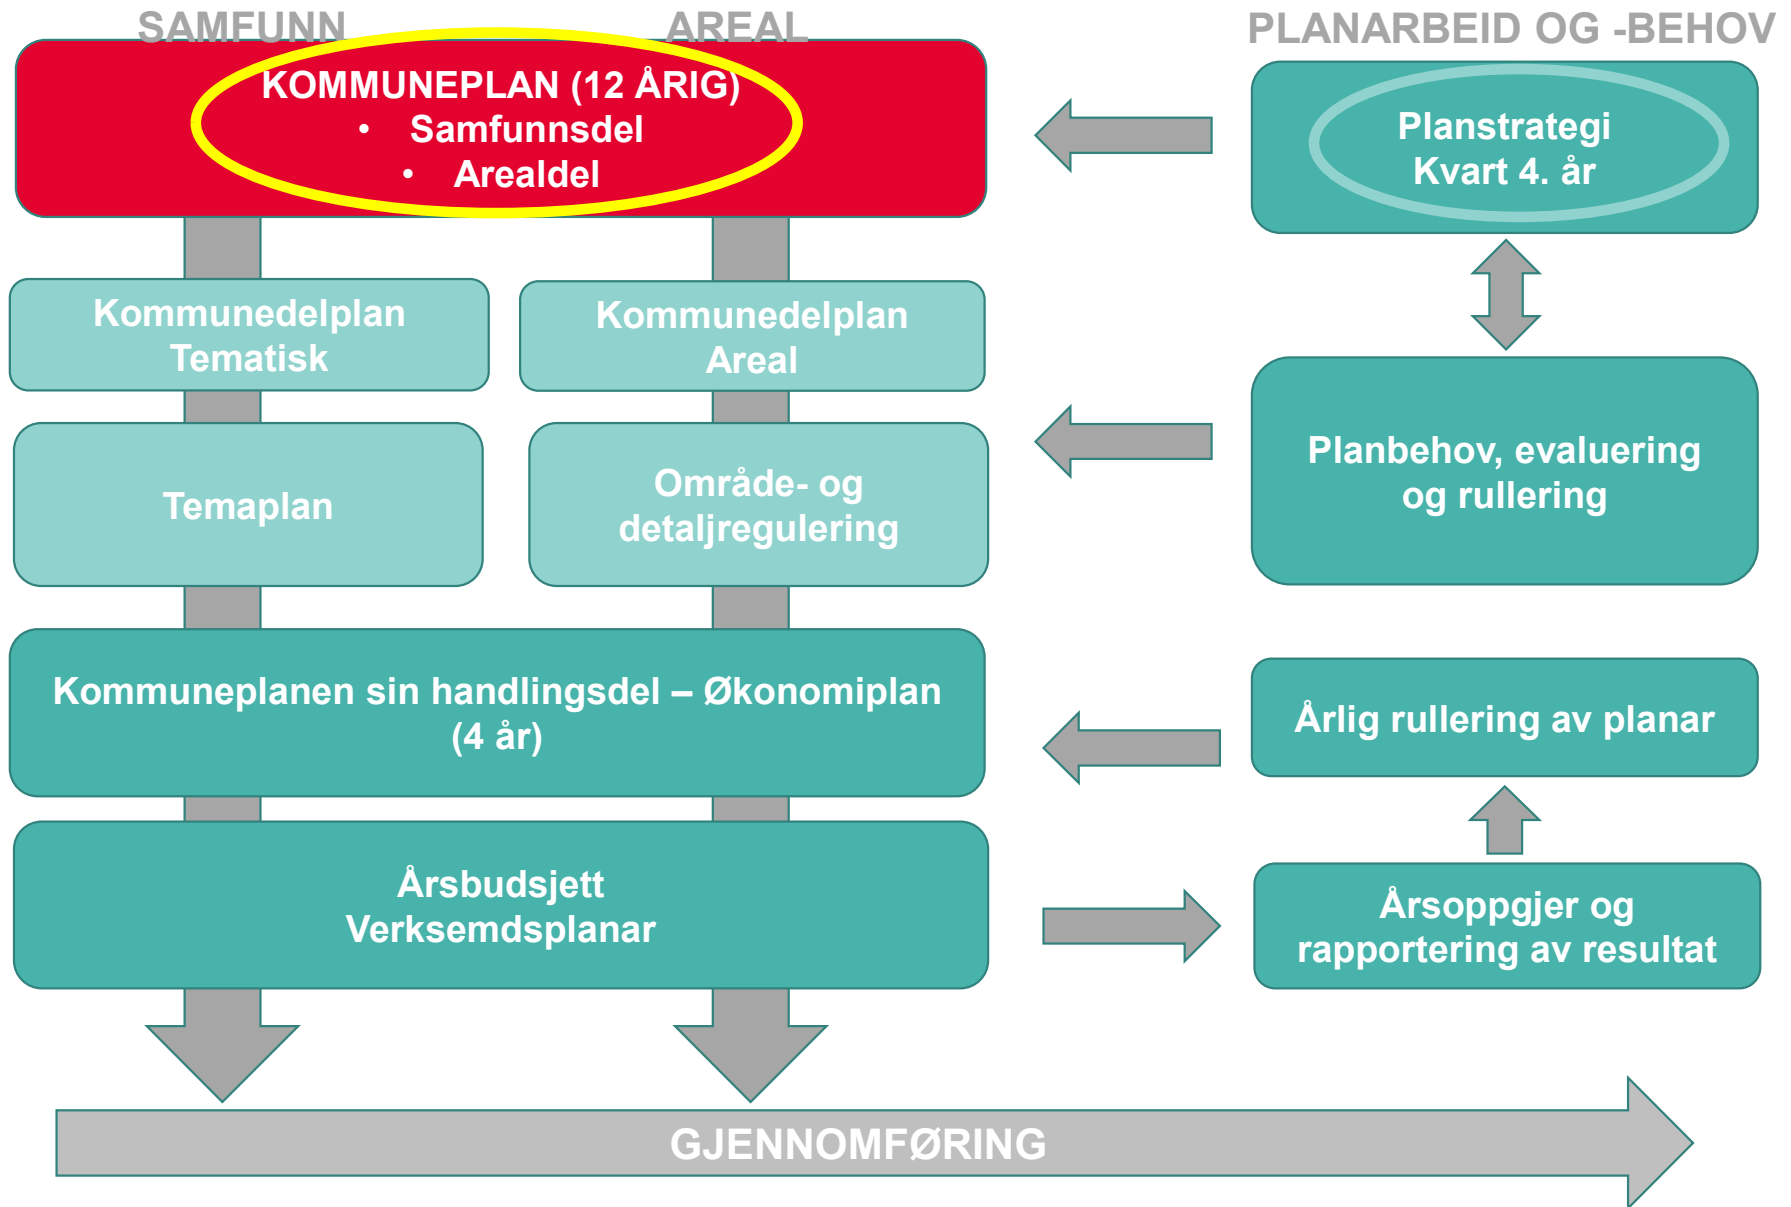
SAMFUNN

AREAL

PLANARBEID OG -BEHOV

KOMMUNEPLAN (12 ÅRIG)
• Samfunnsdel
• Arealdel

Planstrategi
Kvart 4. år

Kommunedelplan
Tematisk

Kommunedelplan
Areal

Temaplan

Område- og detaljregulering

Planbehov, evaluering og rullering

Kommuneplanen sin handlingsdel – Økonomiplan (4 år)

Årlig rullering av planar

Årsbudsjett
Verksemdsplanar

Årsoppgjer og rapportering av resultat

GJENNOMFØRING